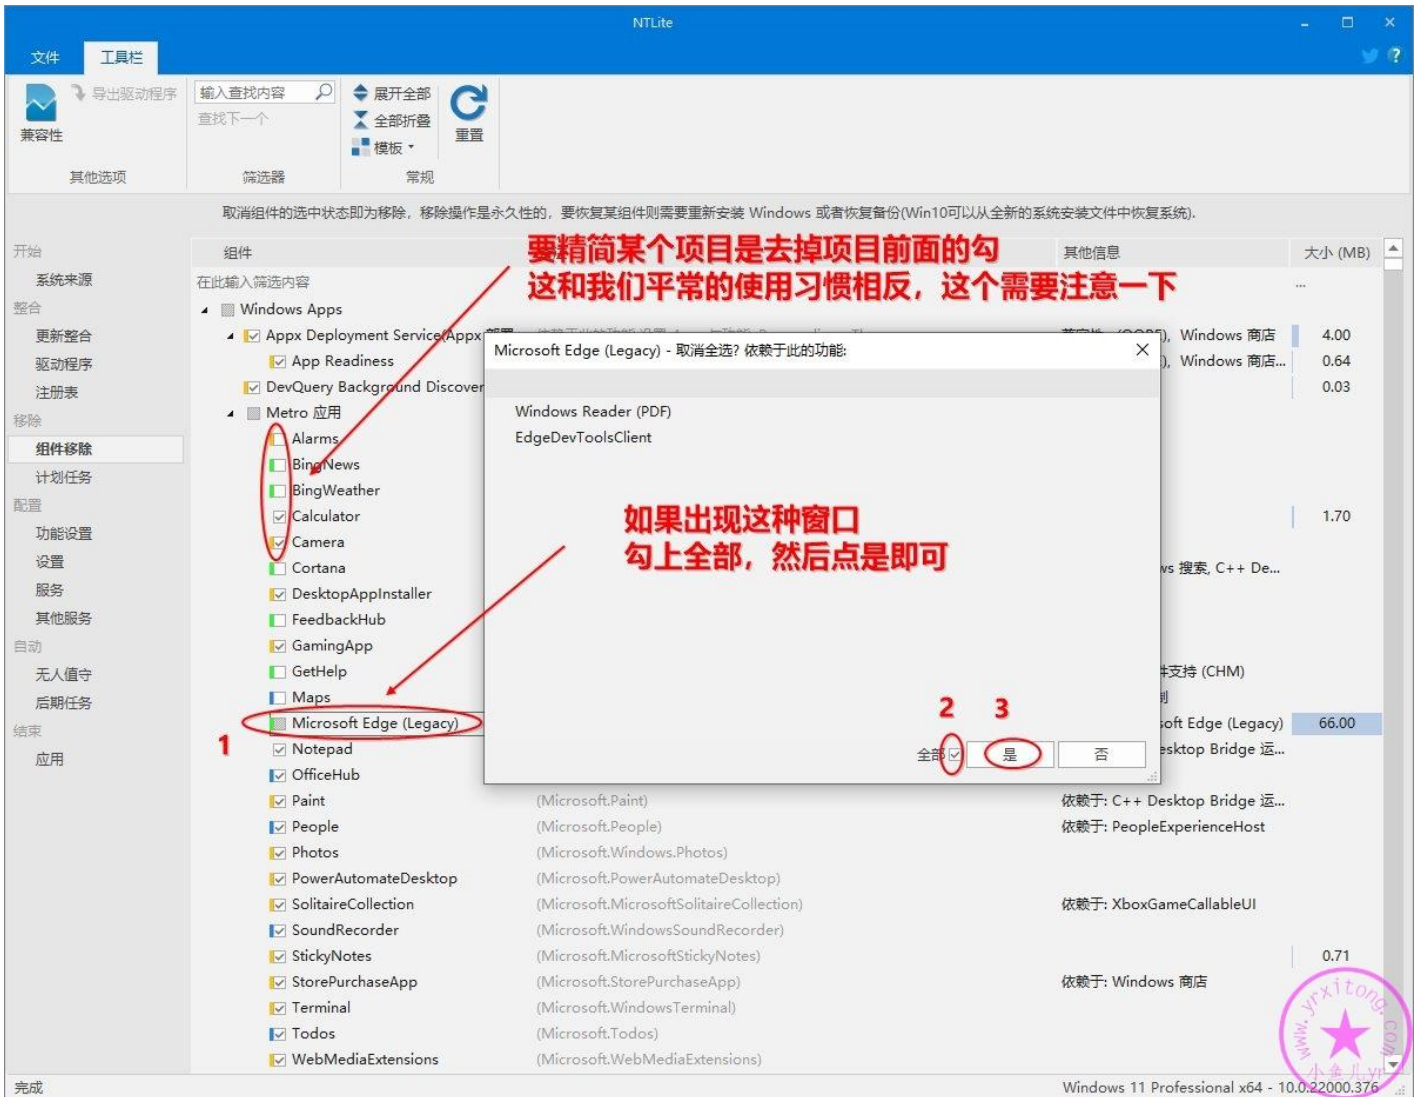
NTLite

文件 工具栏

兼容性 导出驱动程序 输入查找内容 查找下一个 展开全部 全部折叠 模板 重置

其他选项 筛选器 常规

取消组件的选中状态即为移除，移除操作是永久性的，要恢复某组件则需要重新安装 Windows 或者恢复备份(Win10可以从全新的系统安装文件中恢复系统).

开始
系统来源
整合
更新整合
驱动程序
注册表
移除
组件移除
计划任务
配置
功能设置
设置
服务
其他服务
自动
无人值守
后期任务
结束
应用

组件 其他信息 大小 (MB)

在此输入筛选内容

要精简某个项目是去掉项目前面的勾
这和我们平常的使用习惯相反，这个需要注意一下

Windows Apps
Appx Deployment Service(Appx
App Readiness
DevQuery Background Discover
Metro 应用
Alarms
BingNews
BingWeather
Calculator
Camera
Cortana
DesktopAppInstaller
FeedbackHub
GamingApp
GetHelp
Maps
Microsoft Edge (Legacy)
Notepad
OfficeHub
Paint
People
Photos
PowerAutomateDesktop
SolitaireCollection
SoundRecorder
StickyNotes
StorePurchaseApp
Terminal
Todos
WebMediaExtensions

(Microsoft.Paint)
(Microsoft.People)
(Microsoft.Windows.Photos)
(Microsoft.PowerAutomateDesktop)
(Microsoft.MicrosoftSolitaireCollection)
(Microsoft.WindowsSoundRecorder)
(Microsoft.MicrosoftStickyNotes)
(Microsoft.StorePurchaseApp)
(Microsoft.WindowsTerminal)
(Microsoft.Todos)
(Microsoft.WebMediaExtensions)

), Windows 商店 4.00
), Windows 商店... 0.64
0.03
1.70
ws 搜索, C++ De...
牛支持 (CHM)
oft Edge (Legacy) 66.00
esktop Bridge 运...
依赖于: C++ Desktop Bridge 运...
依赖于: PeopleExperienceHost
依赖于: XboxGameCallableUI
0.71
依赖于: Windows 商店

Microsoft Edge (Legacy) - 取消全选? 依赖于此的功能:

Windows Reader (PDF)
EdgeDevToolsClient

如果出现这种窗口
勾上全部，然后点是即可

1 2 3

全部 是 否

完成 Windows 11 Professional x64 - 10.0.22000.376

www.yrxitong.com 小鱼儿yr